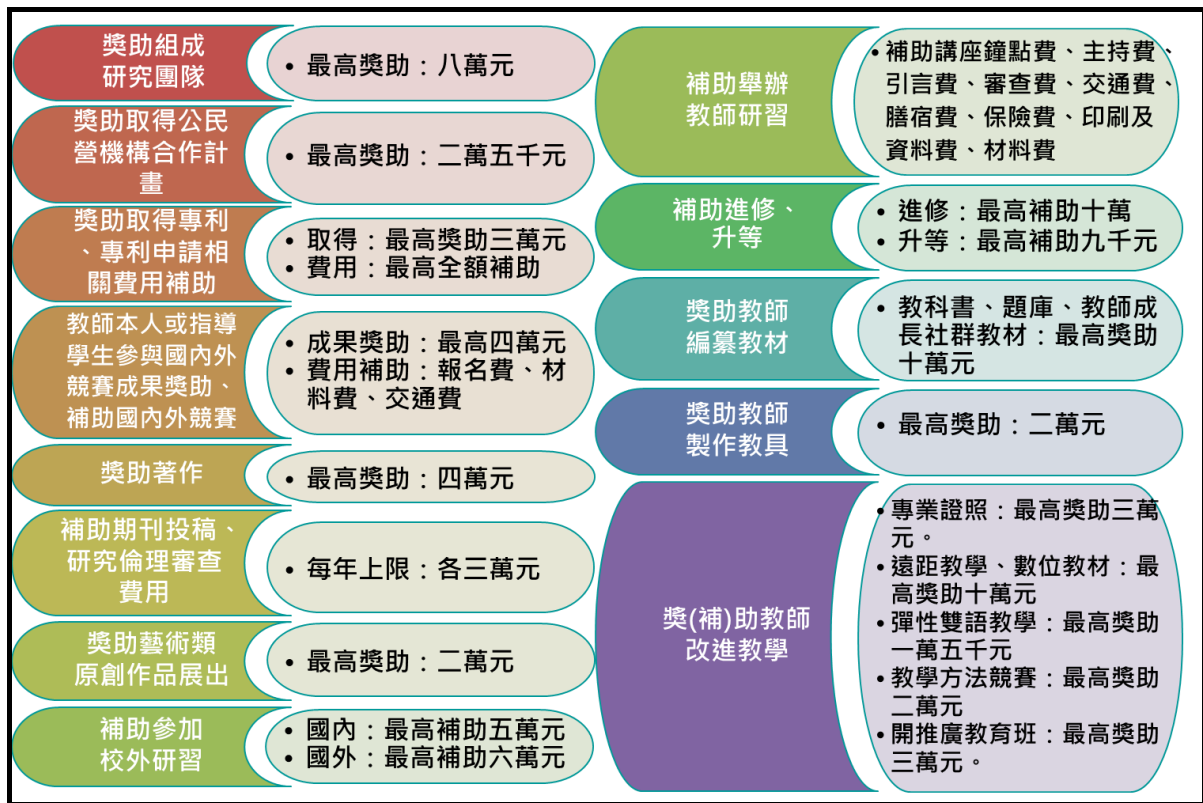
獎助組成研究團隊

• 最高獎助：八萬元

獎助取得公民營機構合作計畫

• 最高獎助：二萬五千元

獎助取得專利、專利申請相關費用補助

• 取得：最高獎助三萬元
• 費用：最高全額補助

教師本人或指導學生參與國內外競賽成果獎助、補助國內外競賽

• 成果獎助：最高四萬元
• 費用補助：報名費、材料費、交通費

獎助著作

• 最高獎助：四萬元

補助期刊投稿、研究倫理審查費用

• 每年上限：各三萬元

獎助藝術類原創作品展出

• 最高獎助：二萬元

補助參加校外研習

• 國內：最高補助五萬元
• 國外：最高補助六萬元

補助舉辦教師研習

• 補助講座鐘點費、主持費、引言費、審查費、交通費、膳宿費、保險費、印刷及資料費、材料費

補助進修、升等

• 進修：最高補助十萬
• 升等：最高補助九千元

獎助教師編纂教材

• 教科書、題庫、教師成長社群教材：最高獎助十萬元

獎助教師製作教具

• 最高獎助：二萬元

獎(補)助教師改進教學

• 專業證照：最高獎助三萬元。
• 遠距教學、數位教材：最高獎助十萬元
• 彈性雙語教學：最高獎助一萬五千元
• 教學方法競賽：最高獎助二萬元
• 開推廣教育班：最高獎助三萬元。